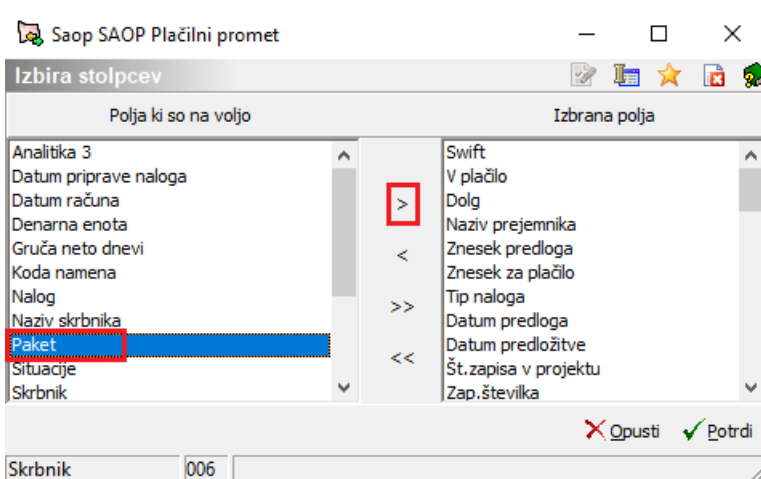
Saop SAOP Plačilni promet

Izbira stolpcev

Polja ki so na voljo

Izbrana polja

Analitika 3
Datum priprave naloga
Datum računa
Denarna enota
Gruča neto dnevi
Koda namena
Nalog
Naziv skrbnika
Paket
Situacije
Skrbnik

>
<
>>
<<

Swift
V plačilo
Dolg
Naziv prejemnika
Znesek predloga
Znesek za plačilo
Tip naloga
Datum predloga
Datum predložitve
Št.zapisa v projektu
Zap.številka

Opusti
Potrdi

Skrbnik
006